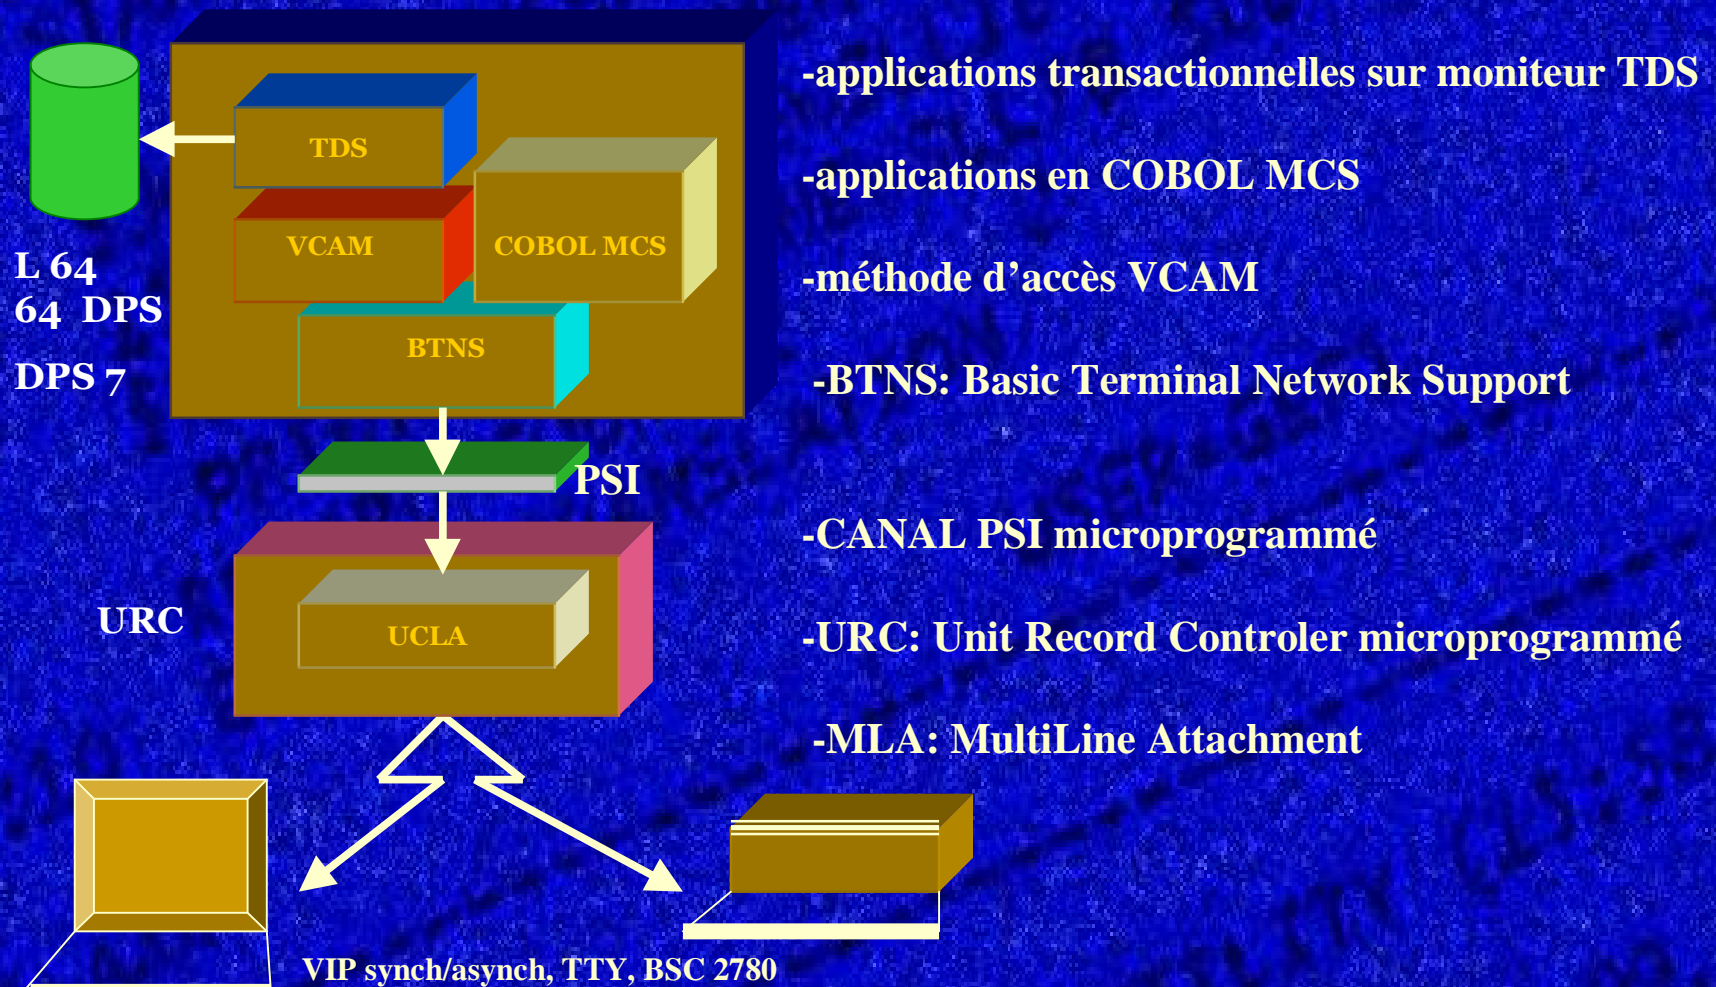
TDS

VCAM

COBOL MCS

BTNS

L 64
64 DPS
DPS 7

PSI

URC

UCLA

VIP synch/asynch, TTY, BSC 2780

-applications transactionnelles sur moniteur TDS

-applications en COBOL MCS

-méthode d’accès VCAM

-BTNS: Basic Terminal Network Support

-CANAL PSI microprogrammé

-URC: Unit Record Controler microprogrammé

-MLA: MultiLine Attachment